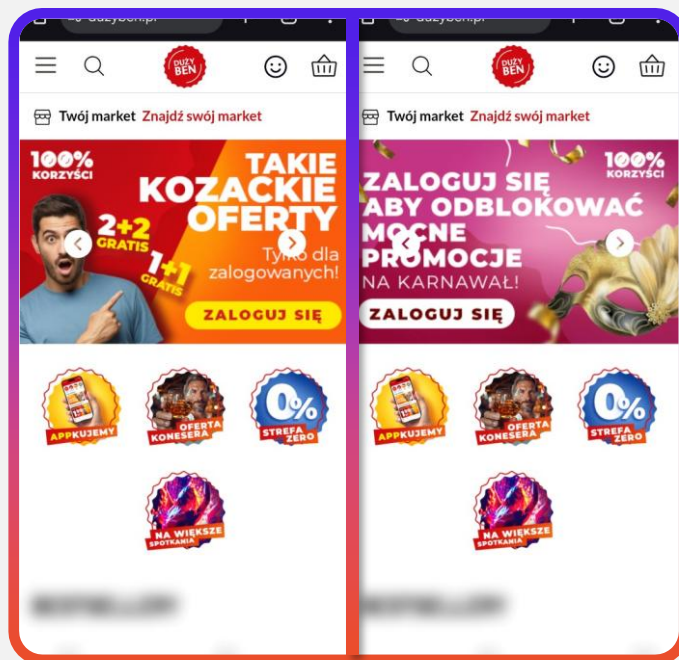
duzyben.pl

DUŻY BEN

Twój market Znajdź swój market

100% KORZYŚCI

TAKIE KOZACKIE OFERTY

2+2 GRATIS

1+1 GRATIS

Tylko dla zalogowanych!

ZALOGUJ SIĘ

APPKUJEMY

OFERTA KONESERA

0% STREFA ZERO

NA WIĘKSZE SPOTKANIA

duzyben.pl

DUŻY BEN

Twój market Znajdź swój market

100% KORZYŚCI

ZALOGUJ SIĘ ABY ODBLOKOWAĆ MOCNE PROMOCJE NA KARNAWAŁ!

ZALOGUJ SIĘ

APPKUJEMY

OFERTA KONESERA

0% STREFA ZERO

NA WIĘKSZE SPOTKANIA